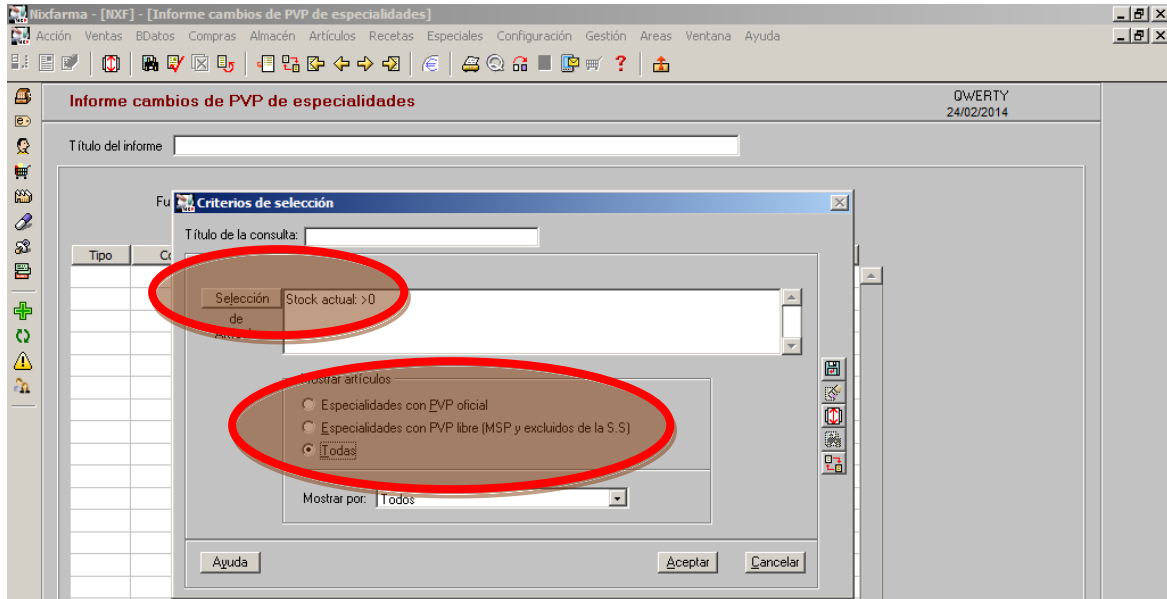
Nixfarma - [NXF] - [Informe cambios de PVP de especialidades]

Acción Ventas BDatos Compras Almacén Artículos Recetas Especiales Configuración Gestión Areas Ventana Ayuda

Informe cambios de PVP de especialidades

QWERTY
24/02/2014

Título del informe

Fu

Tipo

Co

Criterios de selección

Título de la consulta:

Selección de Artí

Stock actual: >0

Mostrar artículos

Especialidades con PVP oficial

Especialidades con PVP libre (MSP y excluidos de la S.S)

Todas

Mostrar por: Todos

Ayuda

Aceptar

Cancelar